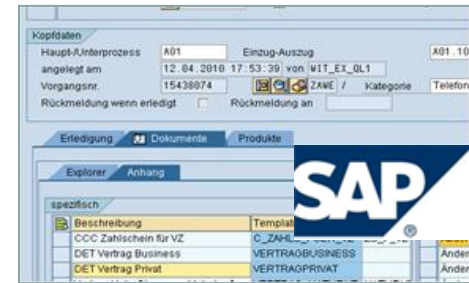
Kopfdaten

Haupt-/Unterprozess A01 Einzug-Auszug A01.10

angelegt am 12.04.2010 17:53:39 von WIT_EX_QL1

Vorgangsnr. 15438074 ZAWE / Kategorie Telefon

Rückmeldung wenn erledigt Rückmeldung an

Erledigung Dokumente Produkte

Explorer Anhang

spezifisch

| Beschreibung | Templat |
|---|---|
| CCC Zahlschein für VZ | C_ZAHL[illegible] |
| DET Vertrag Business | VERTRAGBUSINESS |
| DET Vertrag Privat | VERTRAGPRIVAT |

Änder
Änder

SAP